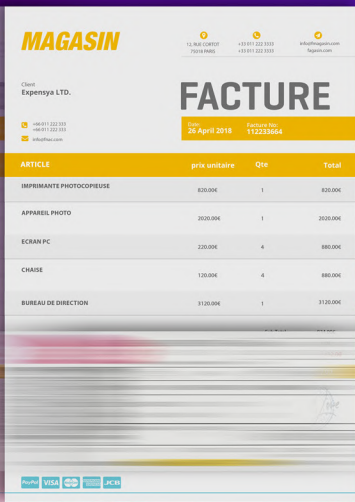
MAGASIN

12, RUE CORTOT
75018 PARIS

+33 011 222 3333
+33 011 222 3333

info@magasin.com
fagasin.com

Client
Expensya LTD.

FACTURE

+66 011 222 333
+66 011 222 333

info@hac.com

Date:
26 April 2018

Facture No:
112233664

| ARTICLE | prix unitaire | Qte | Total |
|---|---|---|---|
| IMPRIMANTE PHOTOCOPIEUSE | 820.00€ | 1 | 820.00€ |
| APPAREIL PHOTO | 2020.00€ | 1 | 2020.00€ |
| ECRAN PC | 220.00€ | 4 | 880.00€ |
| CHAISE | 120.00€ | 4 | 880.00€ |
| BUREAU DE DIRECTION | 3120.00€ | 1 | 3120.00€ |

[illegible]

PayPal VISA JCB